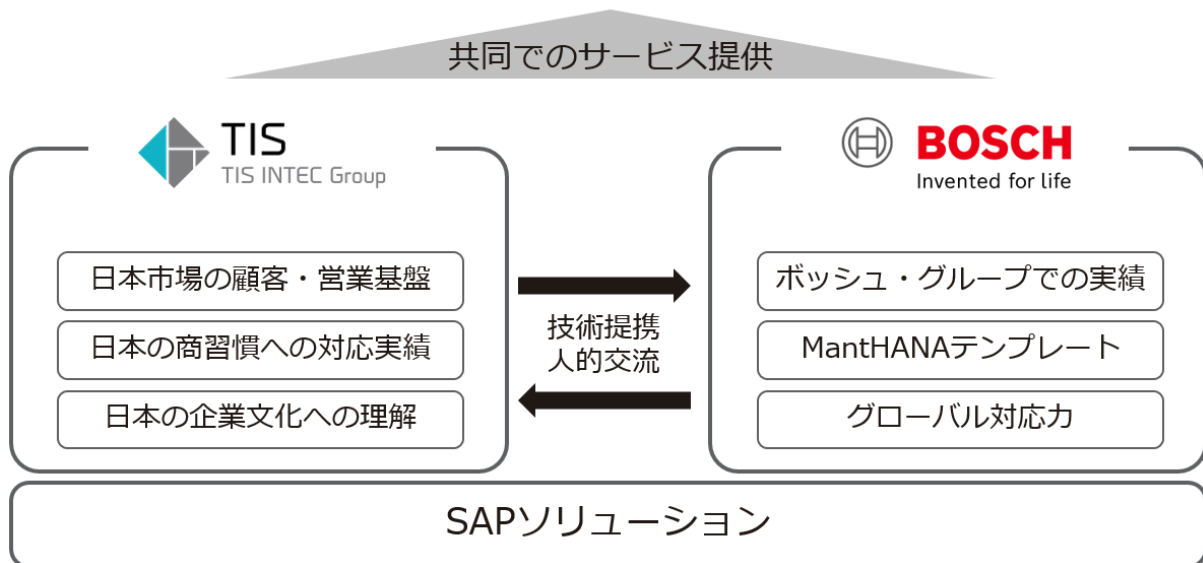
共同でのサービス提供

TIS
TIS INTEC Group

日本市場の顧客・営業基盤

日本の商習慣への対応実績

日本の企業文化への理解

技術提携
人的交流

BOSCH
Invented for life

ボッシュ・グループでの実績

MantHANAテンプレート

グローバル対応力

SAPソリューション